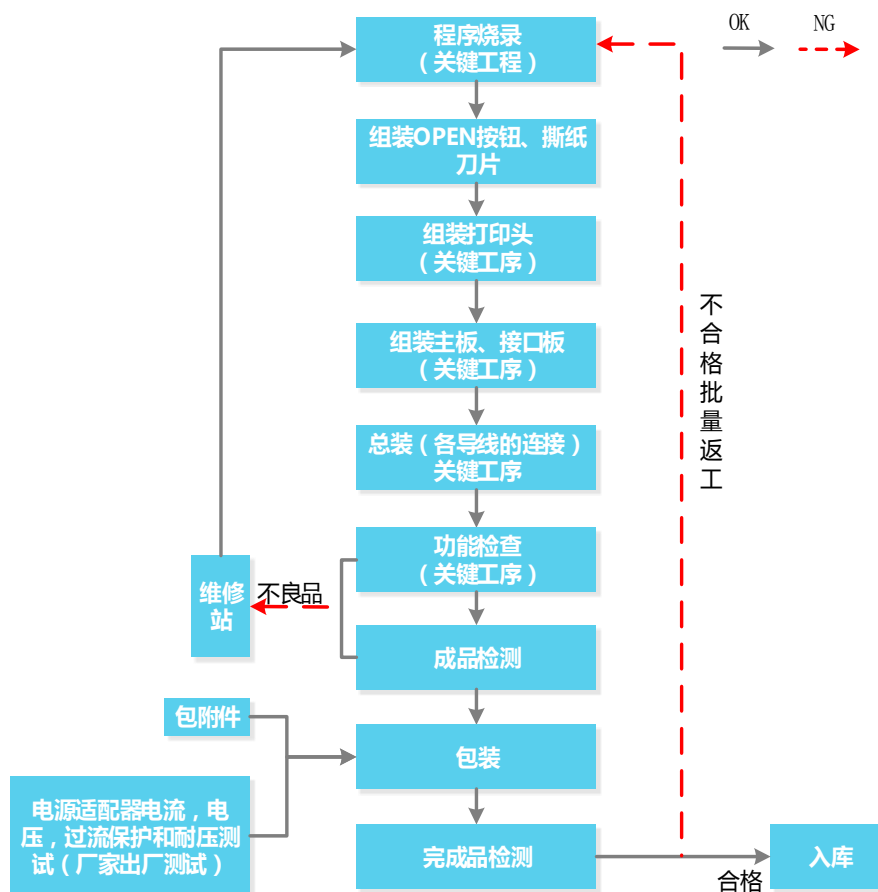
OK

NG

程序烧录
（关键工程）

组装OPEN按钮、撕纸刀片

组装打印头
（关键工序）

组装主板、接口板
（关键工序）

总装（各导线的连接）
关键工序

功能检查
（关键工序）

成品检测

不良品

维修站

包附件

包装

电源适配器电流，电压，过流保护和耐压测试（厂家出厂测试）

完成品检测

不合格批量返工

合格

入库